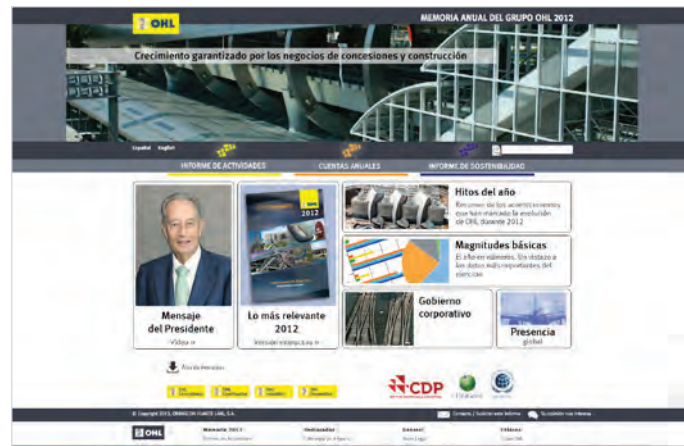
OHL

MEMORIA ANUAL DEL GRUPO OHL 2012

Crecimiento garantizado por los negocios de concesiones y construcción

Español English

INFORME DE ACTIVIDADES

CUENTAS ANUALES

INFORME DE SOSTENIBILIDAD

Mensaje del Presidente

Vídeo »

2012

Lo más relevante 2012

Versión interactiva »

Hitos del año

Recorre de los acontecimientos que han marcado la evolución de OHL durante 2012

Magnitudes básicas

El año en números. Un vistazo a los datos más importantes del ejercicio

Gobierno corporativo

Presencia global

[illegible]

CDP

© Copyright 2013, OBRASCON HUARTE LAIN, S.A.

OHL

Memoria 2012

Destacados

Contacto

Enlaces